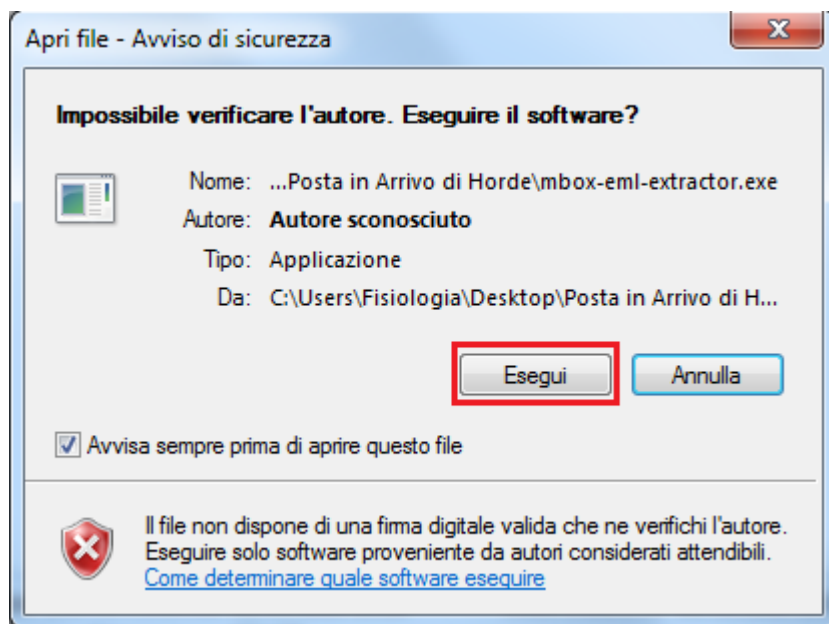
Apri file - Avviso di sicurezza

Impossibile verificare l'autore. Eseguire il software?

Nome: ...Posta in Arrivo di Horde\mbox-eml-extractor.exe
Autore: Autore sconosciuto
Tipo: Applicazione
Da: C:\Users\Fisiologia\Desktop\Posta in Arrivo di H...

Esegui
Annulla

Avvisa sempre prima di aprire questo file

Il file non dispone di una firma digitale valida che ne verifichi l'autore. Eseguire solo software proveniente da autori considerati attendibili.
Come determinare quale software eseguire